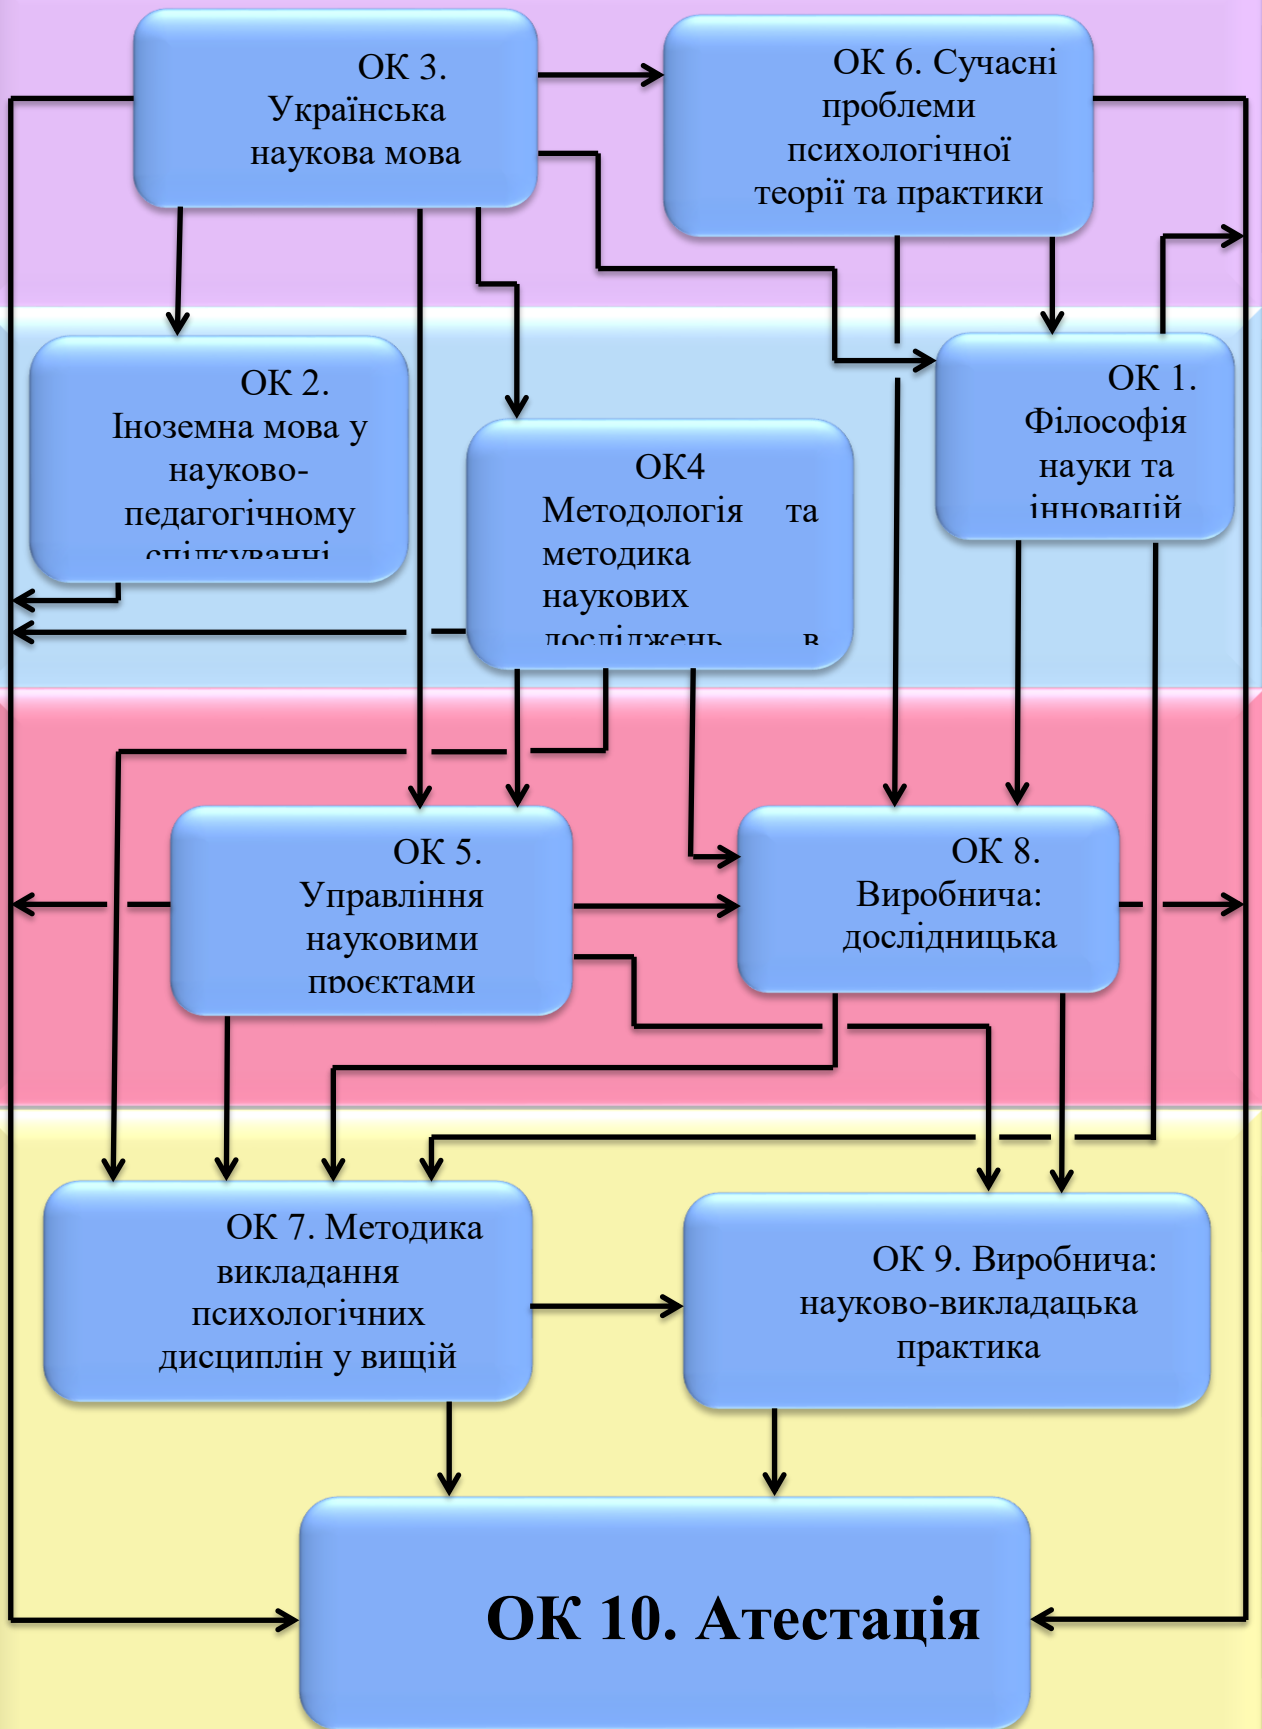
ОК 3. Українська наукова мова

ОК 6. Сучасні проблеми психологічної теорії та практики

ОК 2. Іноземна мова у науково-педагогічному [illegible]

ОК4 Методологія та методика наукових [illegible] в

ОК 1. Філософія науки та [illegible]

ОК 5. Управління науковими проєктами

ОК 8. Виробнича: дослідницька

ОК 7. Методика викладання психологічних дисциплін у вищій

ОК 9. Виробнича: науково-викладацька практика

ОК 10. Атестація